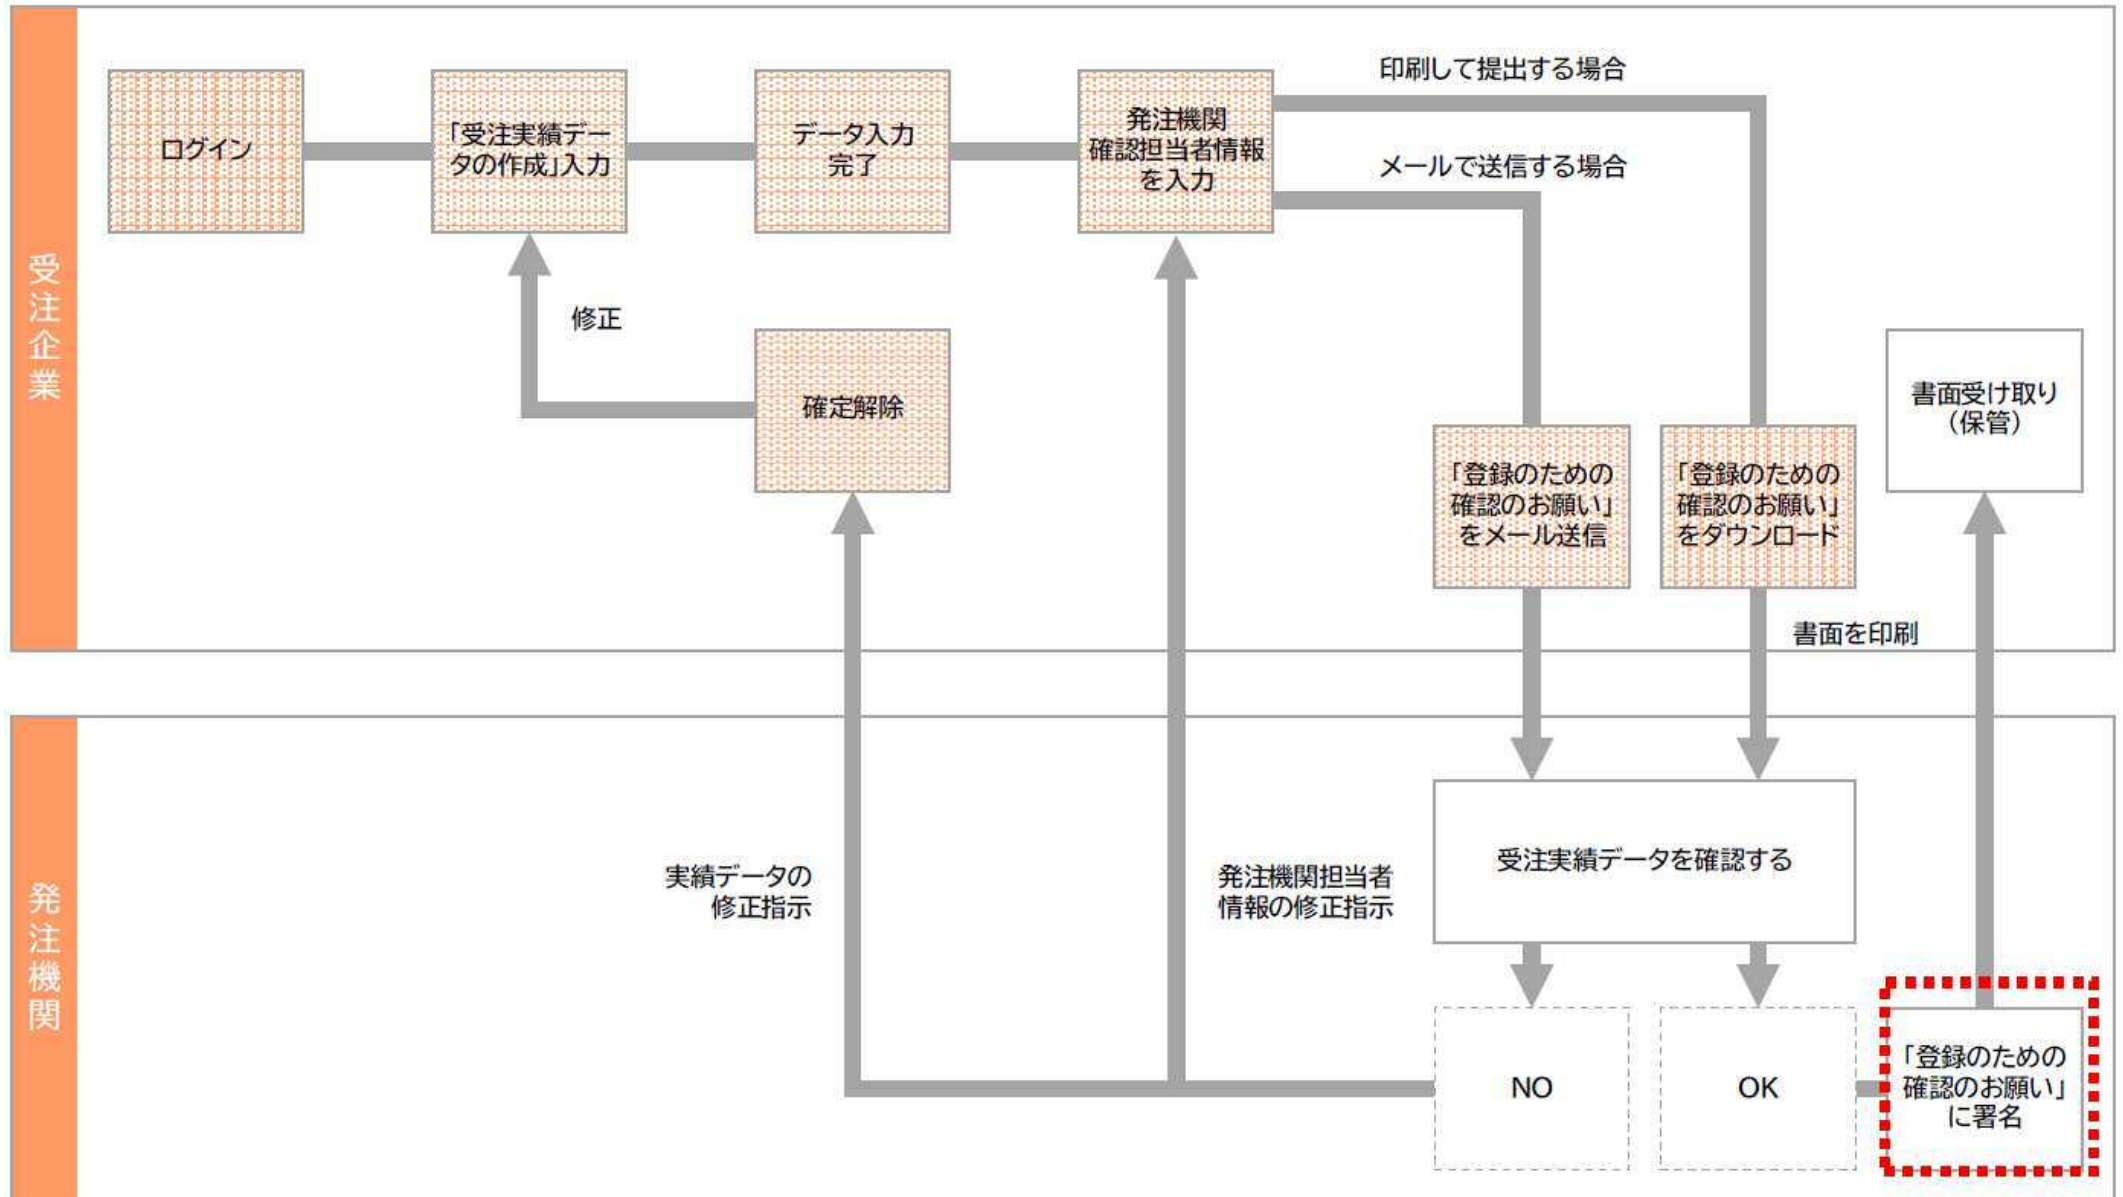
受注企業

ログイン

「受注実績データの作成」入力

データ入力完了

発注機関確認担当者情報を入力

印刷して提出する場合

メールで送信する場合

修正

確定解除

「登録のための確認のお願い」をメール送信

「登録のための確認のお願い」をダウンロード

書面受け取り（保管）

書面を印刷

発注機関

実績データの修正指示

発注機関担当者情報の修正指示

受注実績データを確認する

NO

OK

「登録のための確認のお願い」に署名